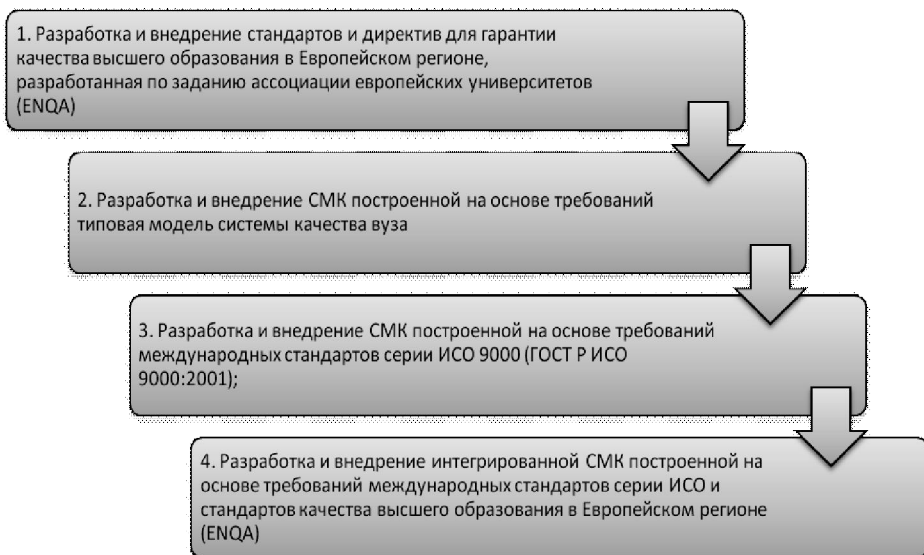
1. Разработка и внедрение стандартов и директив для гарантии качества высшего образования в Европейском регионе, разработанная по заданию ассоциации европейских университетов (ENQA)

2. Разработка и внедрение СМК построенной на основе требований типовая модель системы качества вуза

3. Разработка и внедрение СМК построенной на основе требований международных стандартов серии ИСО 9000 (ГОСТ Р ИСО 9000:2001);

4. Разработка и внедрение интегрированной СМК построенной на основе требований международных стандартов серии ИСО и стандартов качества высшего образования в Европейском регионе (ENQA)